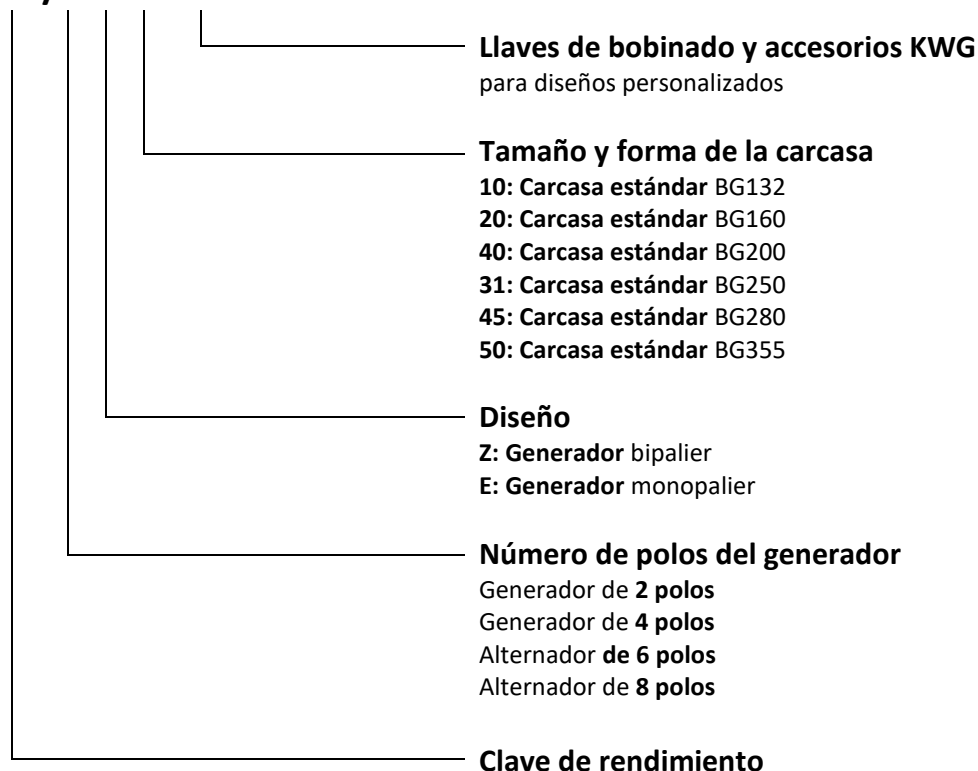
Llaves de bobinado y accesorios KWG
para diseños personalizados

Tamaño y forma de la carcasa
10: Carcasa estándar BG132
20: Carcasa estándar BG160
40: Carcasa estándar BG200
31: Carcasa estándar BG250
45: Carcasa estándar BG280
50: Carcasa estándar BG355

Diseño
Z: Generador bipalier
E: Generador monopalier

Número de polos del generador
Generador de 2 polos
Generador de 4 polos
Alternador de 6 polos
Alternador de 8 polos

Clave de rendimiento